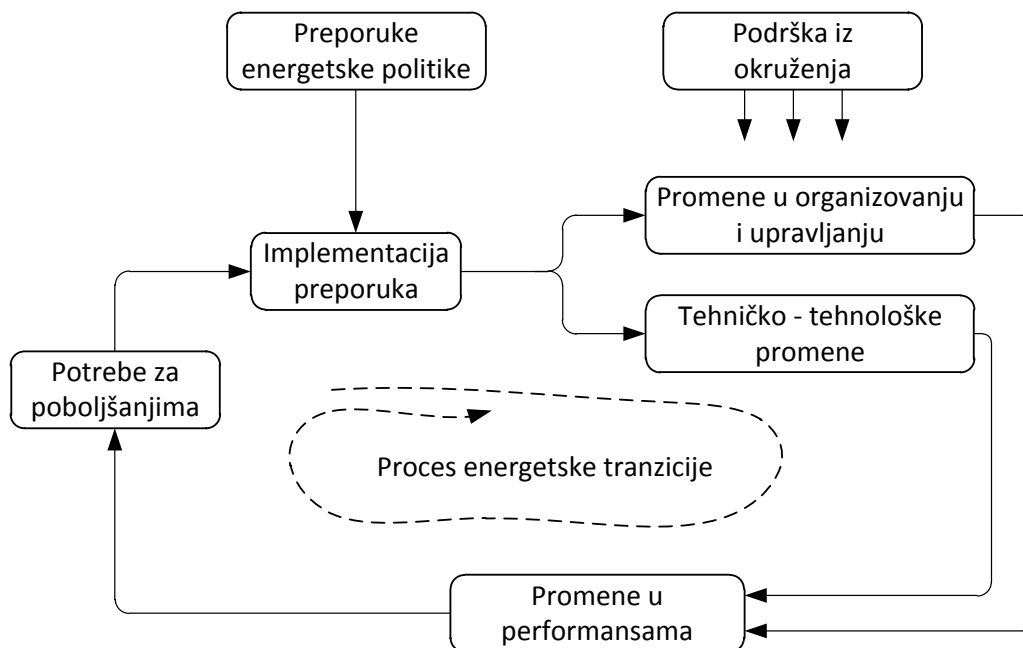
Preporuke energetske politike

Podrška iz okruženja

Promene u organizovanju i upravljanju

Implementacija preporuka

Tehničko - tehnološke promene

Potrebe za poboljšanjima

Proces energetske tranzicije

Promene u performansama